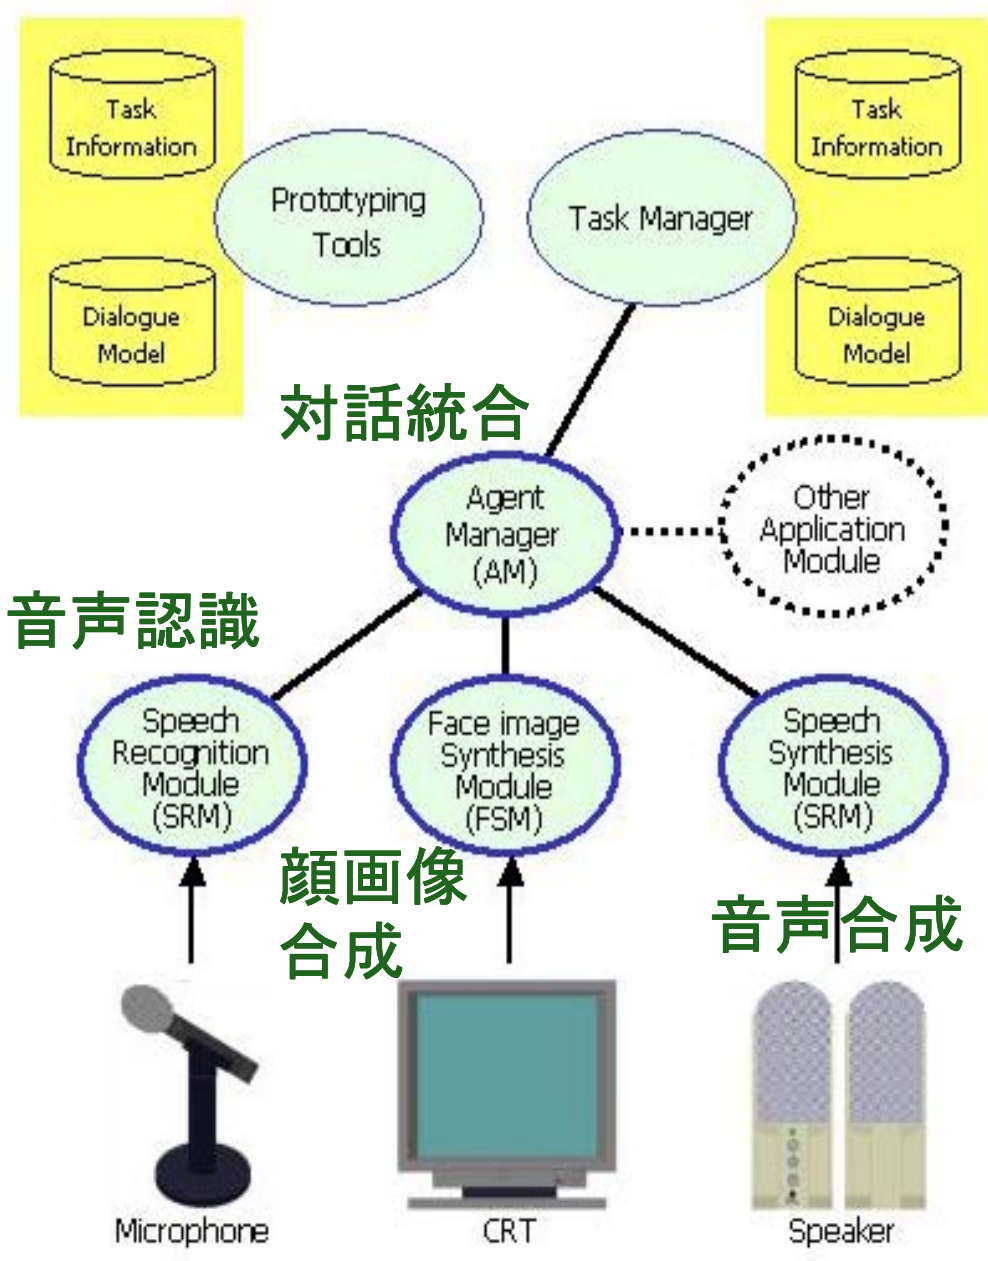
Task Information

Dialogue Model

Prototyping Tools

Task Manager

Task Information

Dialogue Model

対話統合

Agent Manager (AM)

Other Application Module

音声認識

Speech Recognition Module (SRM)

Face image Synthesis Module (FSM)

Speech Synthesis Module (SRM)

顔画像合成

音声合成

Microphone

CRT

Speaker